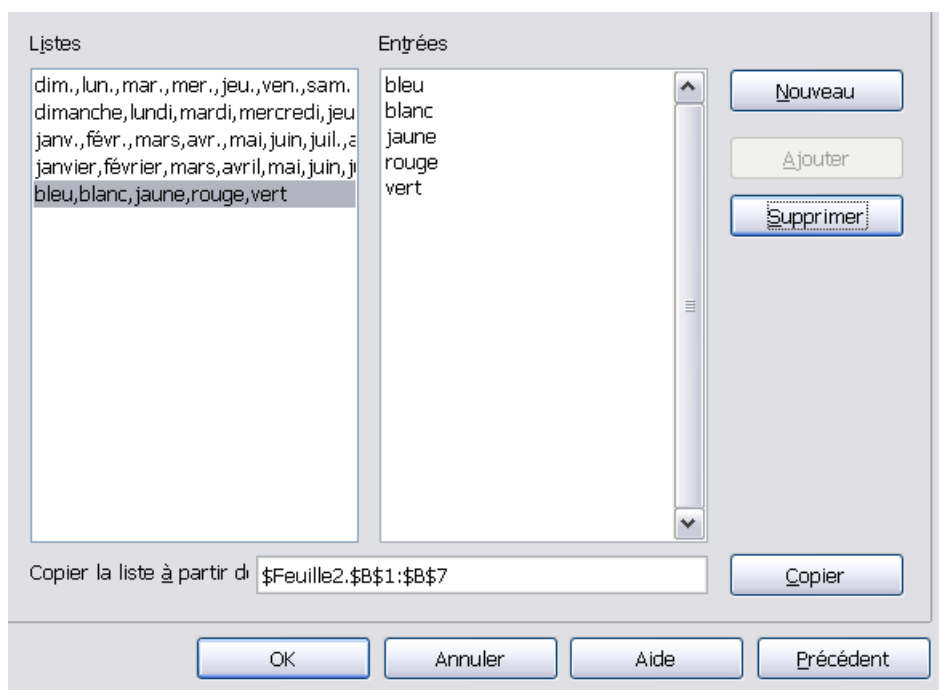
Listes

dim.,lun.,mar.,mer.,jeu.,ven.,sam.
dimanche,lundi,mardi,mercredi,jeu
janv.,févr.,mars,avr.,mai,juin,juil.,a
janvier,février,mars,avril,mai,juin,j
bleu,blanc,jaune,rouge,vert

Entrées

bleu
blanc
jaune
rouge
vert

Nouveau

Ajouter

Supprimer

Copier la liste à partir d $Feuille2.$B$1:$B$7

Copier

OK

Annuler

Aide

Précédent